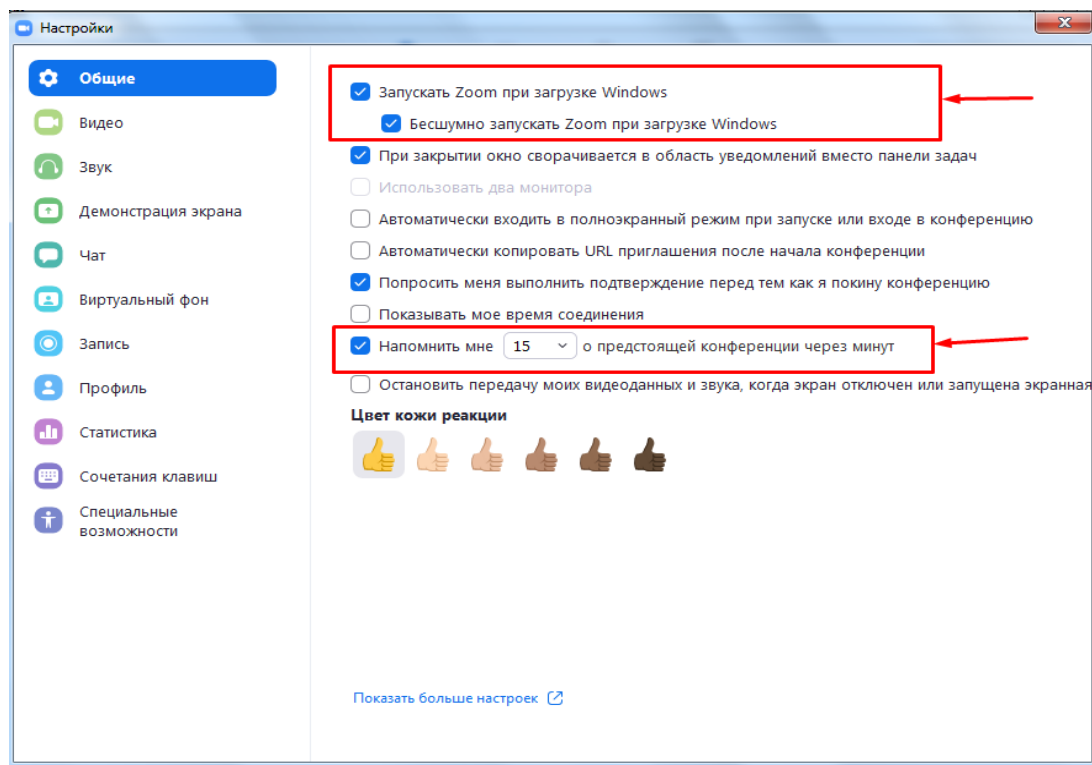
Настройки

Общие
Видео
Звук
Демонстрация экрана
Чат
Виртуальный фон
Запись
Профиль
Статистика
Сочетания клавиш
Специальные возможности

Запускать Zoom при загрузке Windows
Бесшумно запускать Zoom при загрузке Windows
При закрытии окно сворачивается в область уведомлений вместо панели задач
Использовать два монитора
Автоматически входить в полноэкранный режим при запуске или входе в конференцию
Автоматически копировать URL приглашения после начала конференции
Попросить меня выполнить подтверждение перед тем как я покину конференцию
Показывать мое время соединения
Напомнить мне 15 о предстоящей конференции через минут
Остановить передачу моих видеоданных и звука, когда экран отключен или запущена экранная

Цвет кожи реакции

Показать больше настроек